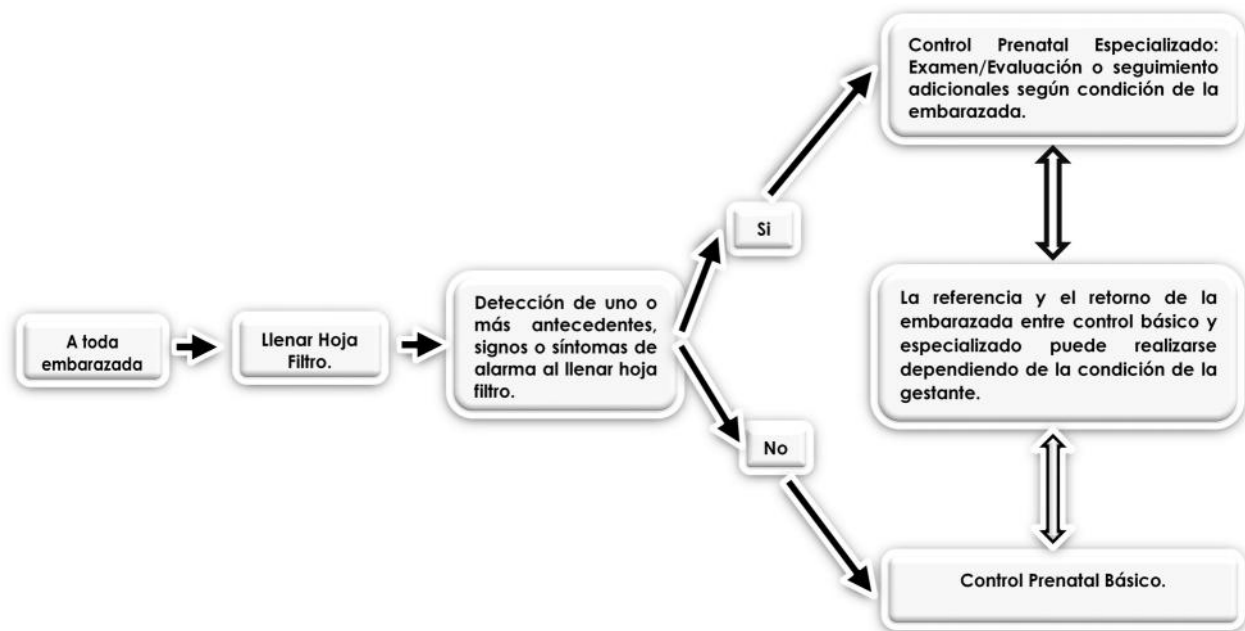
A toda embarazada

Llenar Hoja Filtro.

Detección de uno o más antecedentes, signos o síntomas de alarma al llenar hoja filtro.

Si

Control Prenatal Especializado: Examen/Evaluación o seguimiento adicionales según condición de la embarazada.

La referencia y el retorno de la embarazada entre control básico y especializado puede realizarse dependiendo de la condición de la gestante.

No

Control Prenatal Básico.